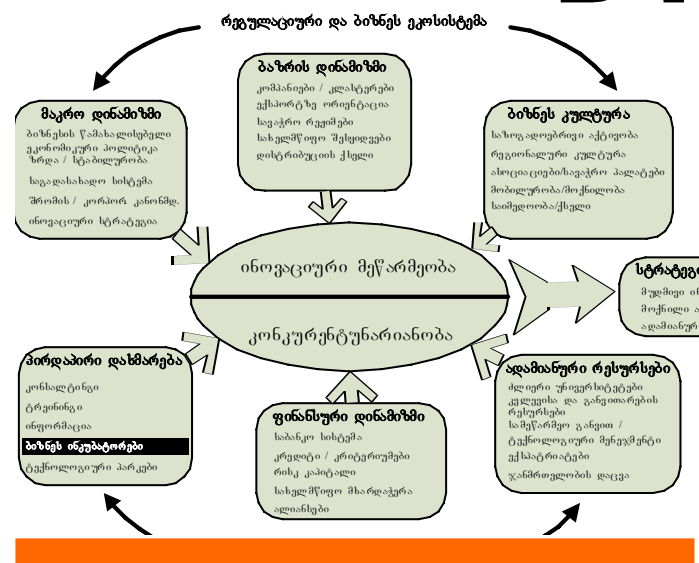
რეგულაციური და ბიზნეს ეკოსისტემა

მაკრო დინამიზმი
ბიზნესის წამახალისებელი ეკონომიკური პოლიტიკა
ზრდა / სტაბილურობა
საგადასახადო სისტემა
შრომის / კორპორ. კანონმდ.
ინოვაციური სტრატეგია

ბაზრის დინამიზმი
კომპანიები / კლასტერები
ექსპორტზე ორიენტაცია
სავაჭრო რეჟიმები
სახელმწიფო შესყიდვები
დისტრიბუციის ქსელი

ბიზნეს კულტურა
საზოგადოებრივი აქტივობა
რეგიონალური კულტურა
ასოციაციები/სავაჭრო პალატები
მობილურობა/მოქნილობა
საიმედოობა/ქსელი

ინოვაციური მეწარმეობა
კონკურენტუნარიანობა

სტრატეგი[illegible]
მუდმივი ი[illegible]
მოქნილი ა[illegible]
ადამიანურ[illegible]

პირდაპირი დახმარება
კონსალტინგი
ტრეინინგი
ინფორმაცია
ბიზნეს ინკუბატორები
ტექნოლოგიური პარკები

ფინანსური დინამიზმი
საბანკო სისტემა
კრედიტი / კრედიტორები
რისკ კაპიტალი
სახელმწიფო მხარდაჭერა
ალიანსები

ადამიანური რესურსები
ძლიერი უნივერსიტეტები
კვლევისა და განვითარების რესურსები
სამეწარმეო განათ / ტექნოლოგიური მენეჯმენტი
ექსპერტები
ჯანმრთელობის დაცვა